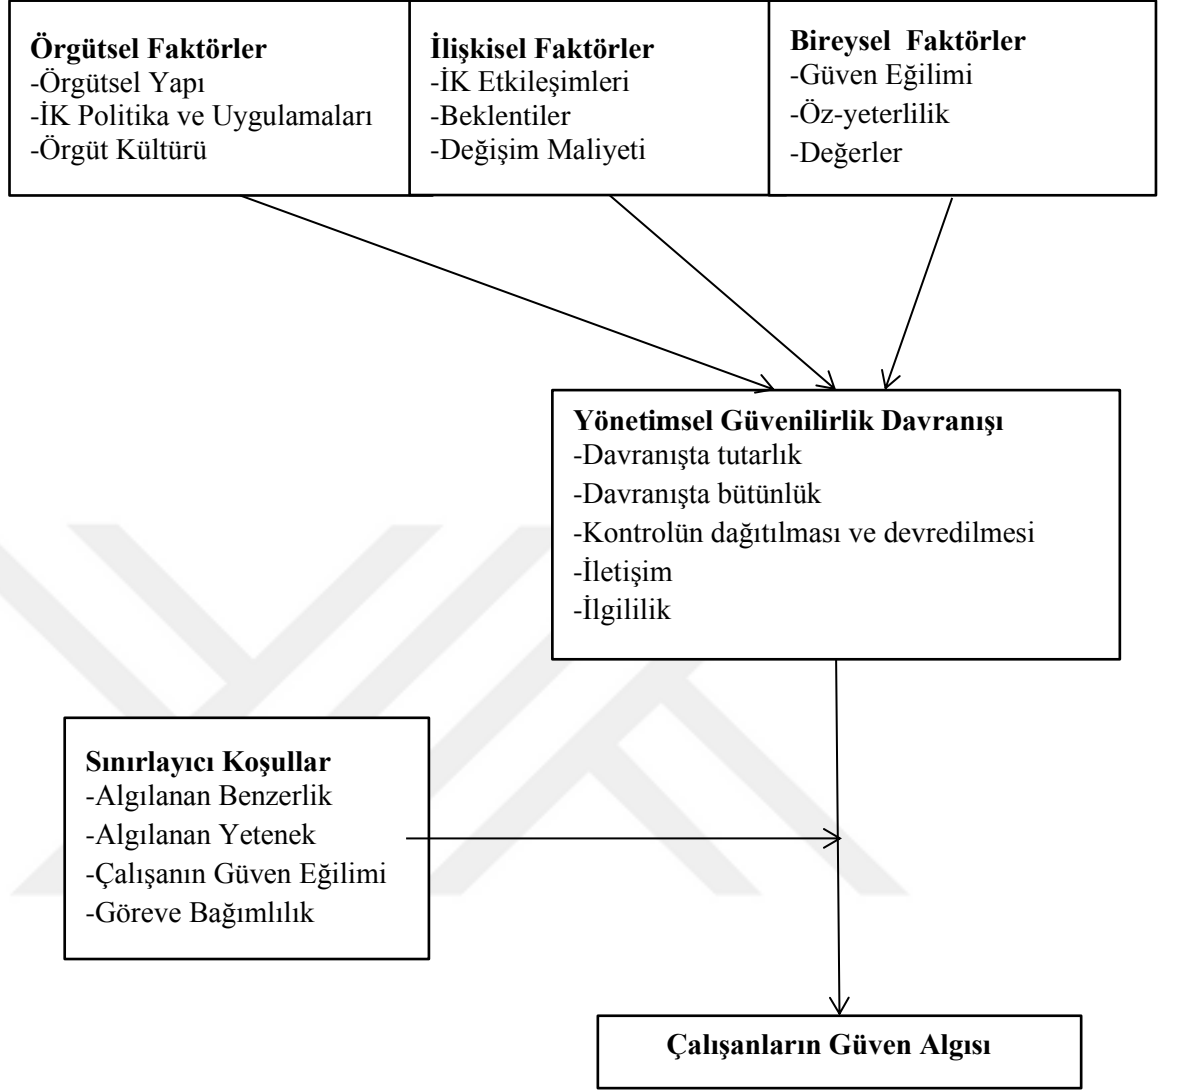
**Örgütsel Faktörler**
-Örgütsel Yapı
-İK Politika ve Uygulamaları
-Örgüt Kültürü

**İlişkisel Faktörler**
-İK Etkileşimleri
-Beklentiler
-Değişim Maliyeti

**Bireysel Faktörler**
-Güven Eğilimi
-Öz-yeterlilik
-Değerler

**Yönetimsel Güvenilirlik Davranışı**
-Davranışta tutarlık
-Davranışta bütünlük
-Kontrolün dağıtılması ve devredilmesi
-İletişim
-İlgililik

**Sınırlayıcı Koşullar**
-Algılanan Benzerlik
-Algılanan Yetenek
-Çalışanın Güven Eğilimi
-Göreve Bağımlılık

**Çalışanların Güven Algısı**